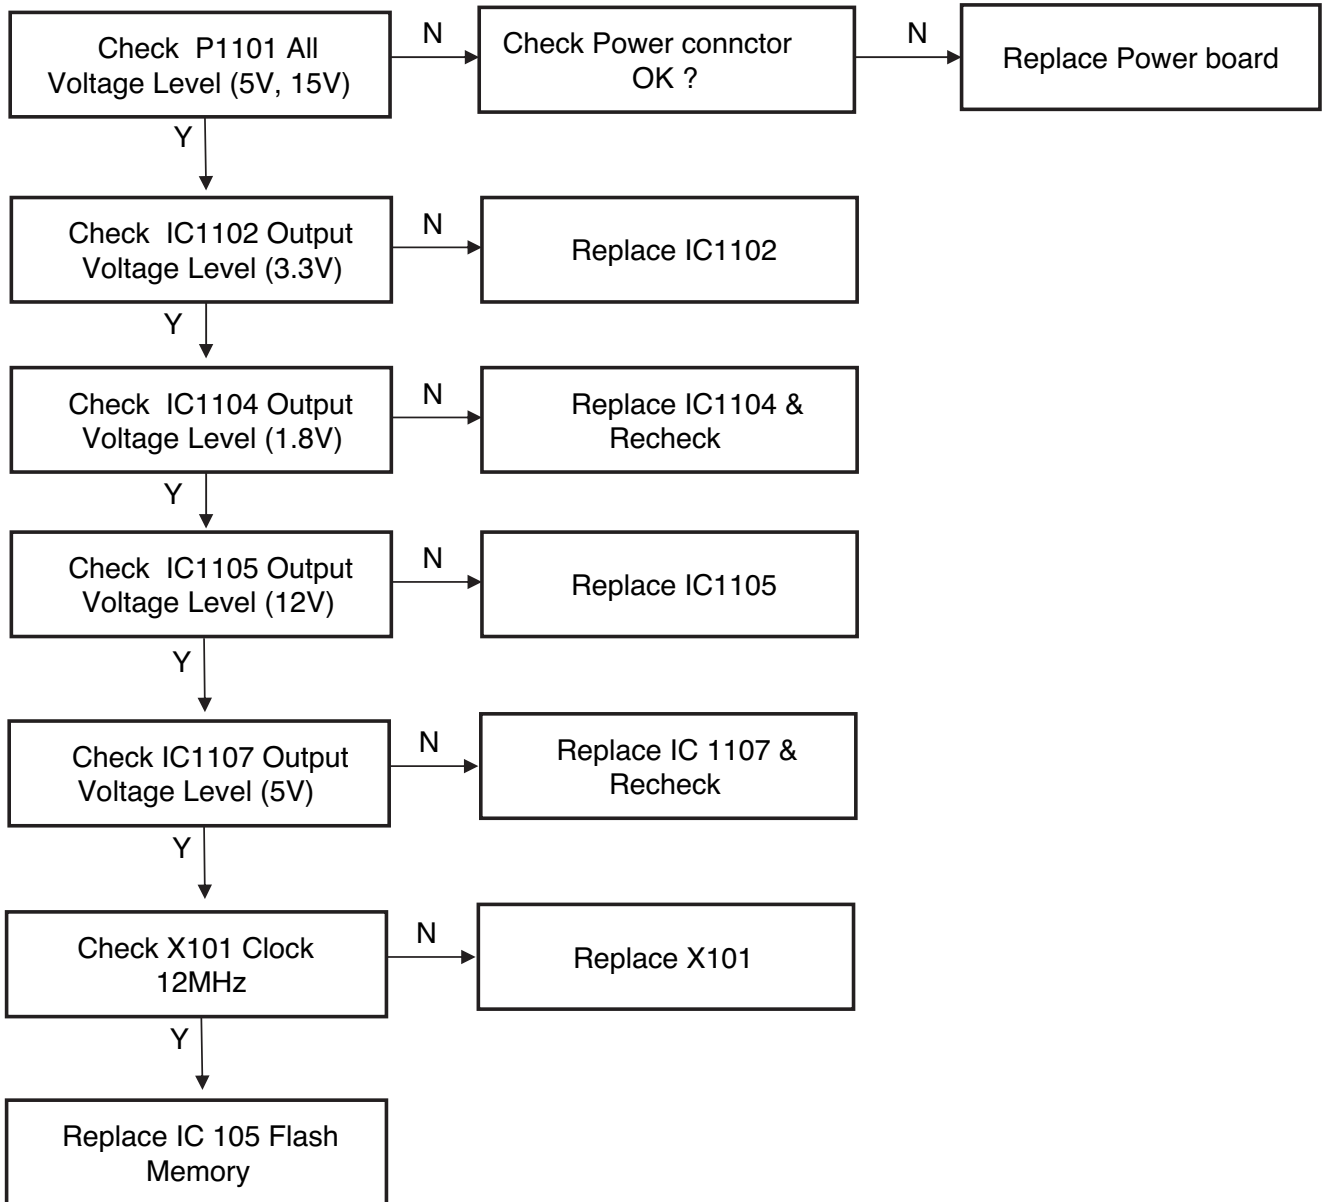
Check P1101 All Voltage Level (5V, 15V)

N

Check Power connctor OK ?

N

Replace Power board

Y

Check IC1102 Output Voltage Level (3.3V)

N

Replace IC1102

Y

Check IC1104 Output Voltage Level (1.8V)

N

Replace IC1104 & Recheck

Y

Check IC1105 Output Voltage Level (12V)

N

Replace IC1105

Y

Check IC1107 Output Voltage Level (5V)

N

Replace IC 1107 & Recheck

Y

Check X101 Clock 12MHz

N

Replace X101

Y

Replace IC 105 Flash Memory